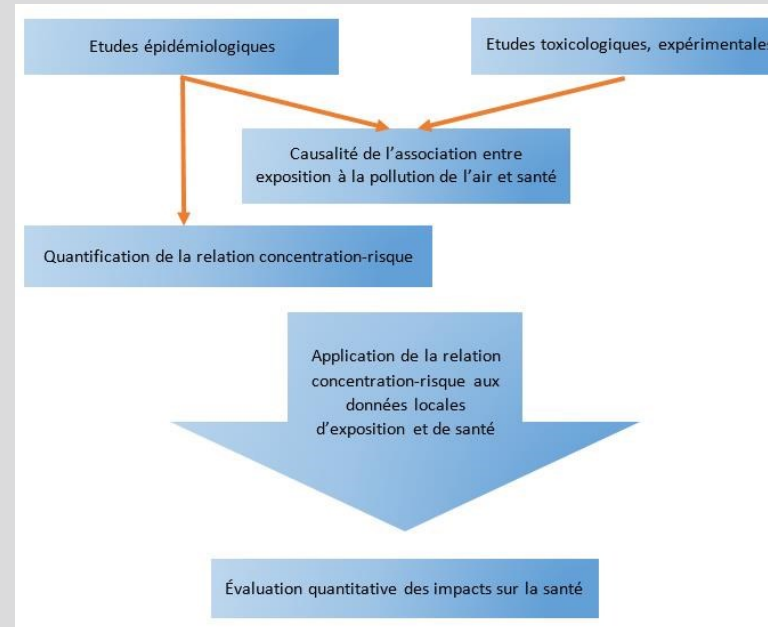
Etudes épidémiologiques

Etudes toxicologiques, expérimentales

Causalité de l'association entre exposition à la pollution de l'air et santé

Quantification de la relation concentration-risque

Application de la relation concentration-risque aux données locales d'exposition et de santé

Évaluation quantitative des impacts sur la santé